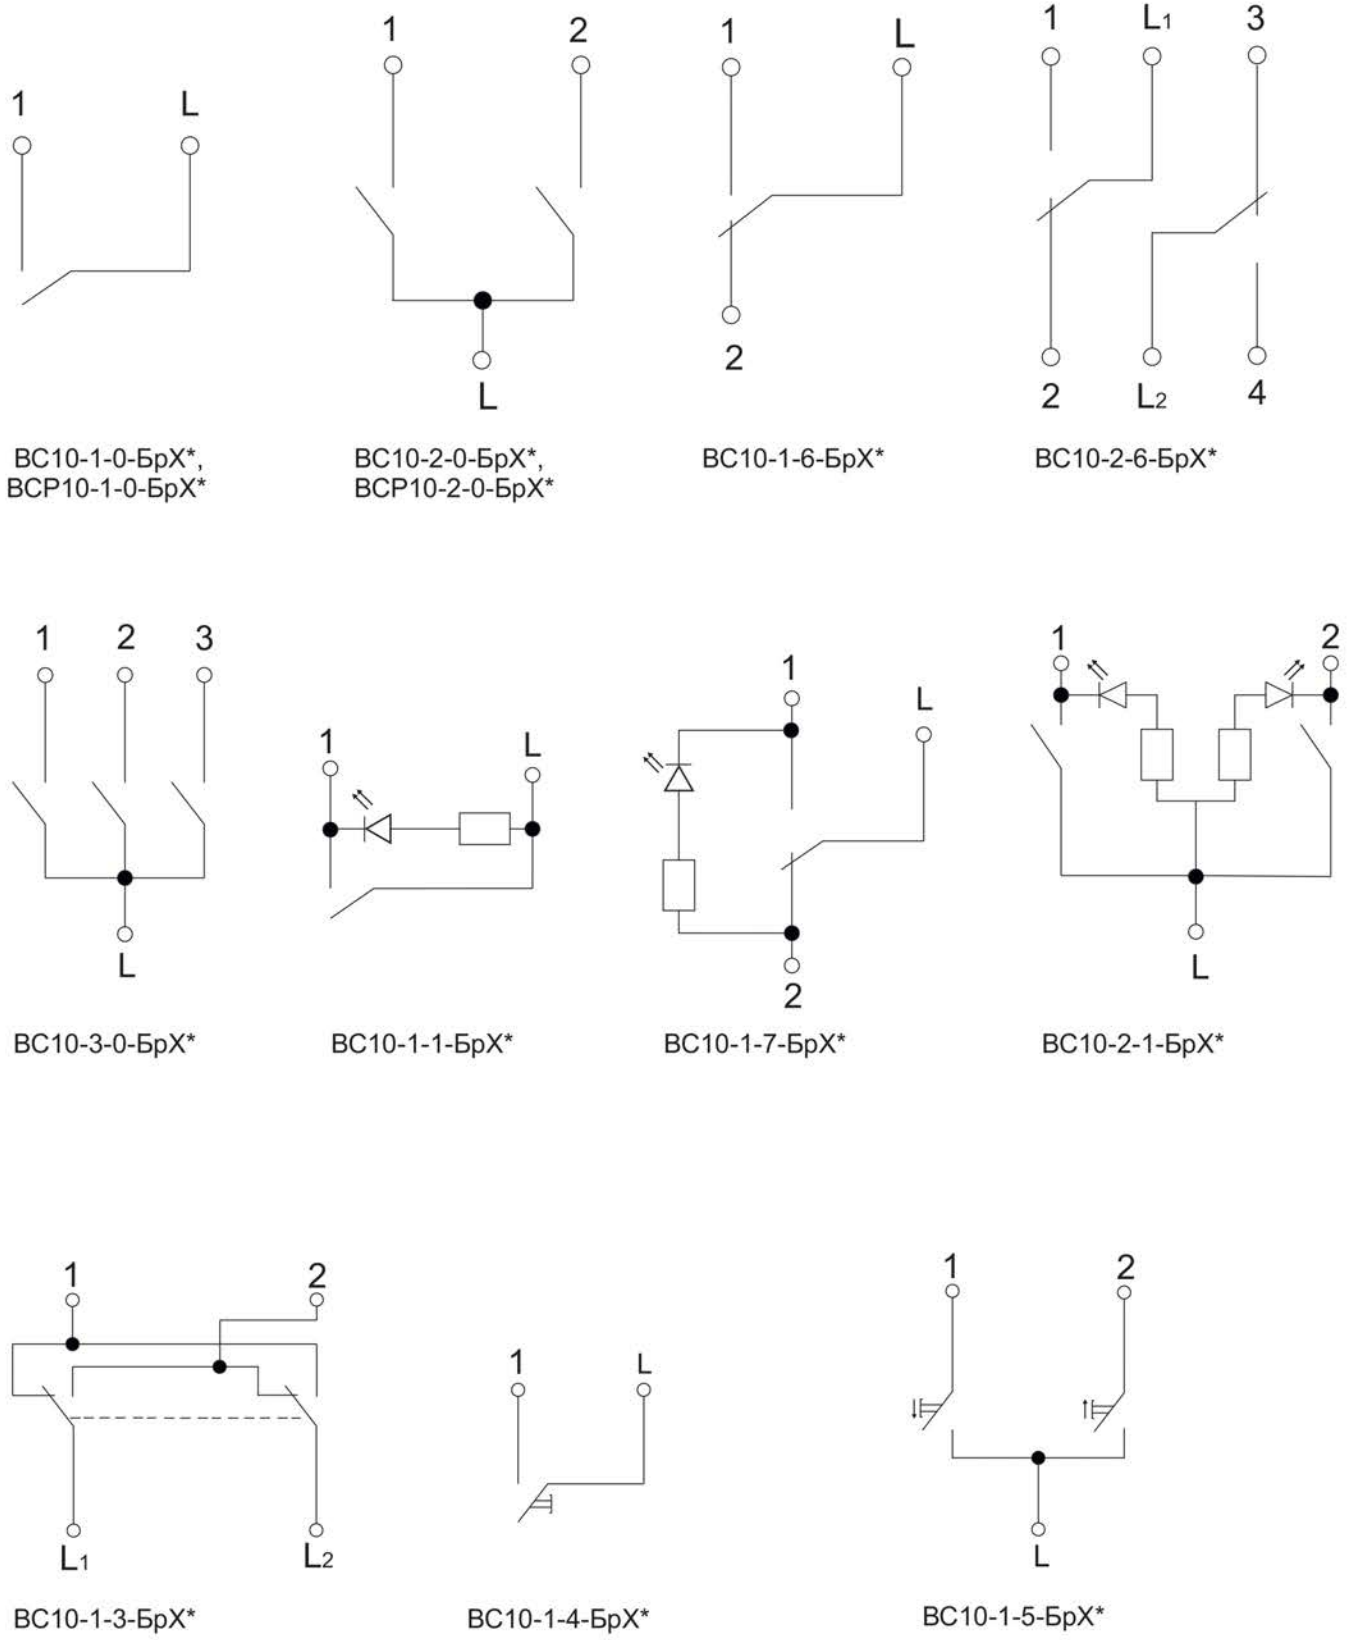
1 L

ВС10-1-0-БрХ*,
ВСР10-1-0-БрХ*

1 2
L

ВС10-2-0-БрХ*,
ВСР10-2-0-БрХ*

1 L
2

ВС10-1-6-БрХ*

1 $L_1$ 3
2 $L_2$ 4

ВС10-2-6-БрХ*

1 2 3
L

ВС10-3-0-БрХ*

1 L

ВС10-1-1-БрХ*

1 L
2

ВС10-1-7-БрХ*

1 2
L

ВС10-2-1-БрХ*

1 2
$L_1$ $L_2$

ВС10-1-3-БрХ*

1 L

ВС10-1-4-БрХ*

1 2
L

ВС10-1-5-БрХ*